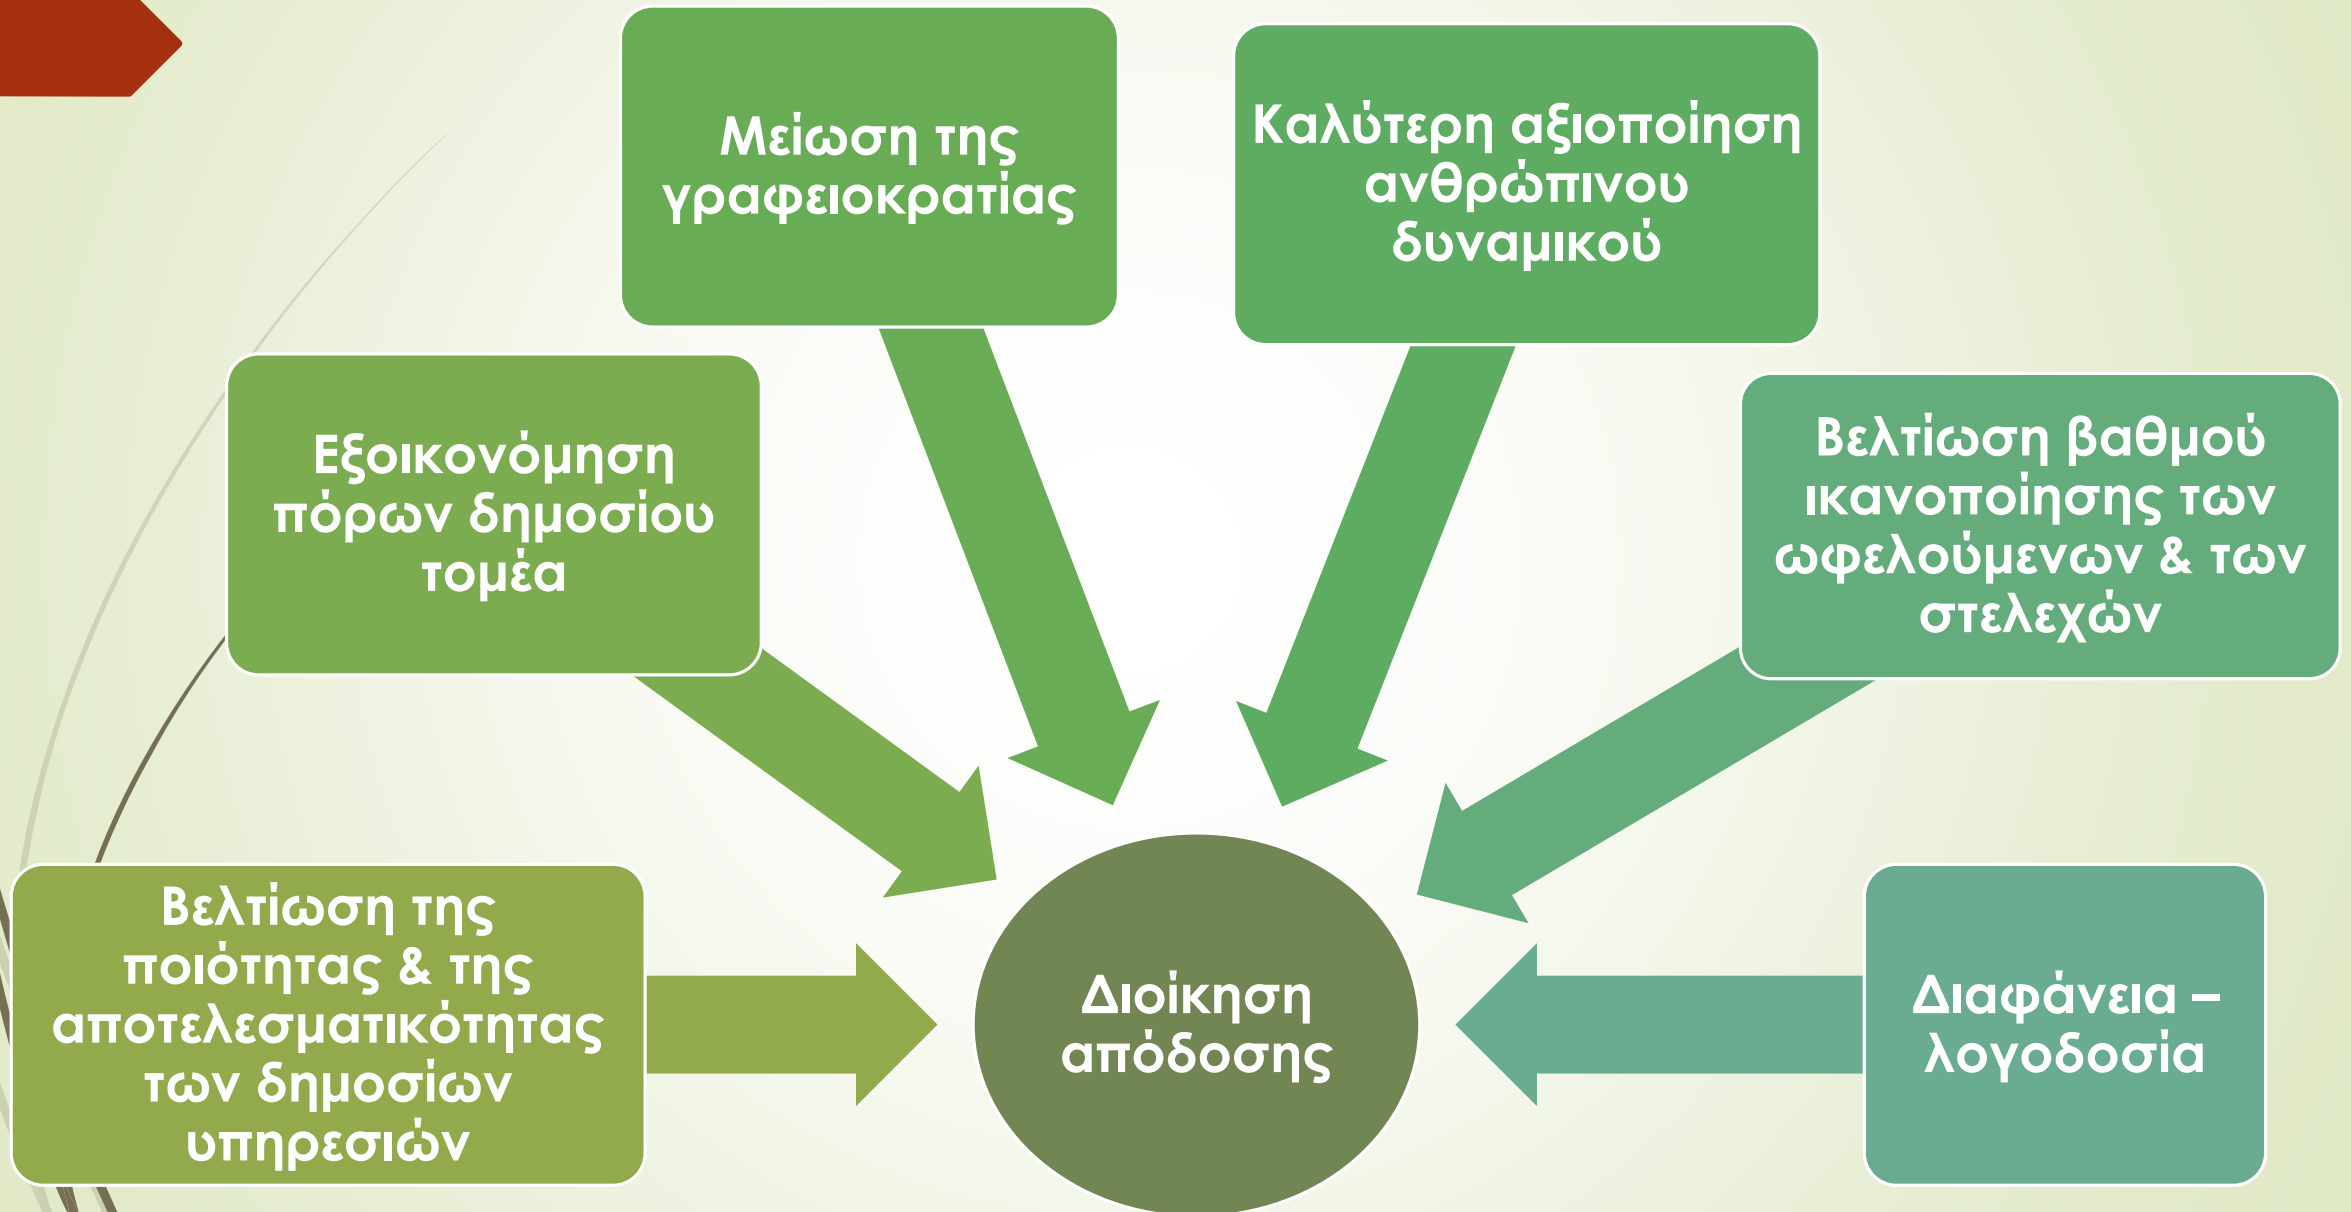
Μείωση της γραφειοκρατίας

Καλύτερη αξιοποίηση ανθρώπινου δυναμικού

Εξοικονόμηση πόρων δημοσίου τομέα

Βελτίωση βαθμού ικανοποίησης των ωφελούμενων & των στελεχών

Βελτίωση της ποιότητας & της αποτελεσματικότητας των δημοσίων υπηρεσιών

Διοίκηση απόδοσης

Διαφάνεια – λογοδοσία